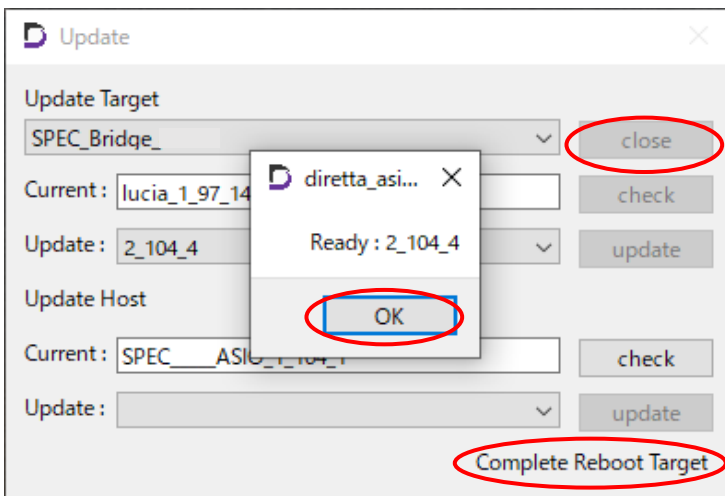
Update

Update Target

SPEC_Bridge_

close

Current : lucia_1_97_14

check

Update : 2_104_4

update

Update Host

Current : SPEC____ASIO_1_104_1

check

Update :

update

Complete Reboot Target

diretta_asi...

Ready : 2_104_4

OK